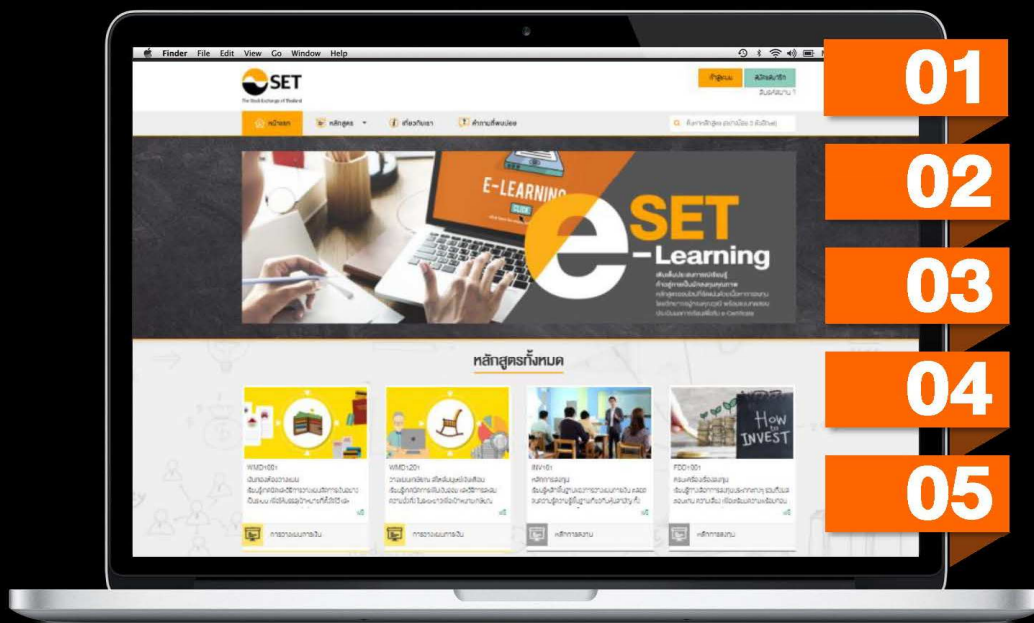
Finder File Edit View Go Window Help

SET
The Stock Exchange of Thailand

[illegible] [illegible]

หน้าแรก หลักสูตร เกี่ยวกับเรา คำถามที่พบบ่อย

E-LEARNING

SET
-Learning

หลักสูตรทั้งหมด

WMD101
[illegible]

WMD201
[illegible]

INV101
หลักการลงทุน
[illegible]

FDD101
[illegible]

How to INVEST

การวางแผนการเงิน
การวางแผนการเงิน
หลักการลงทุน
หลักการลงทุน

01
02
03
04
05